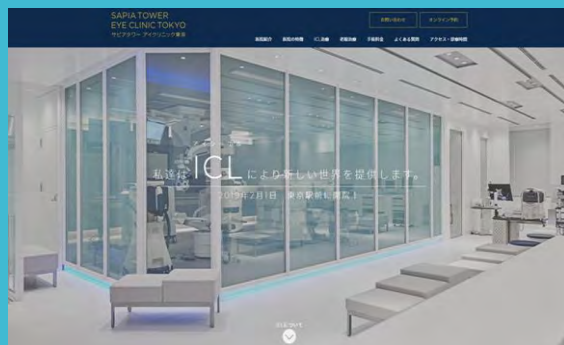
SAPIA TOWER
EYE CLINIC TOKYO
サピアタワー アイクリニック東京

お問い合わせ
オンライン予約

当院紹介
当院の特徴
ICL治療
术前検査
手術料金
よくある質問
アクセス・診療時間

私達は ICL により新しい世界を提供します。
2019年7月1日 東京駅前に開院！

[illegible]